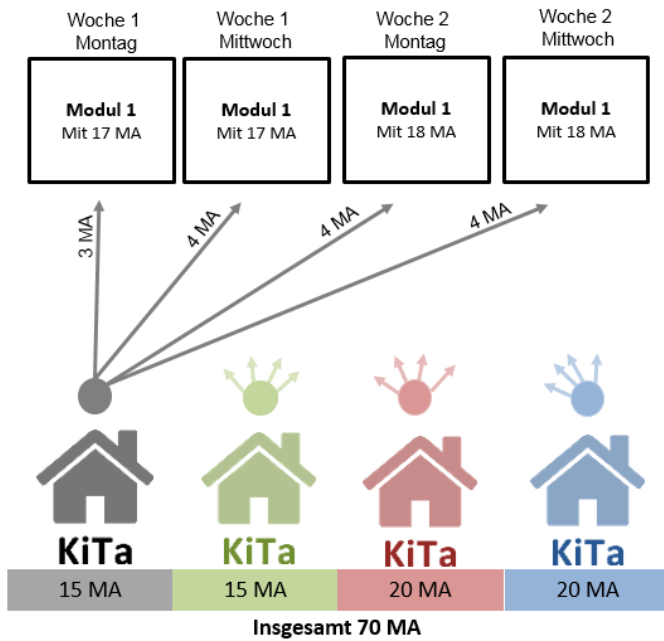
Woche 1
Montag

Modul 1
Mit 17 MA

Woche 1
Mittwoch

Modul 1
Mit 17 MA

Woche 2
Montag

Modul 1
Mit 18 MA

Woche 2
Mittwoch

Modul 1
Mit 18 MA

3 MA

4 MA

4 MA

4 MA

KiTa

KiTa

KiTa

KiTa

| 15 MA | 15 MA | 20 MA | 20 MA |
|---|---|---|---|

Insgesamt 70 MA